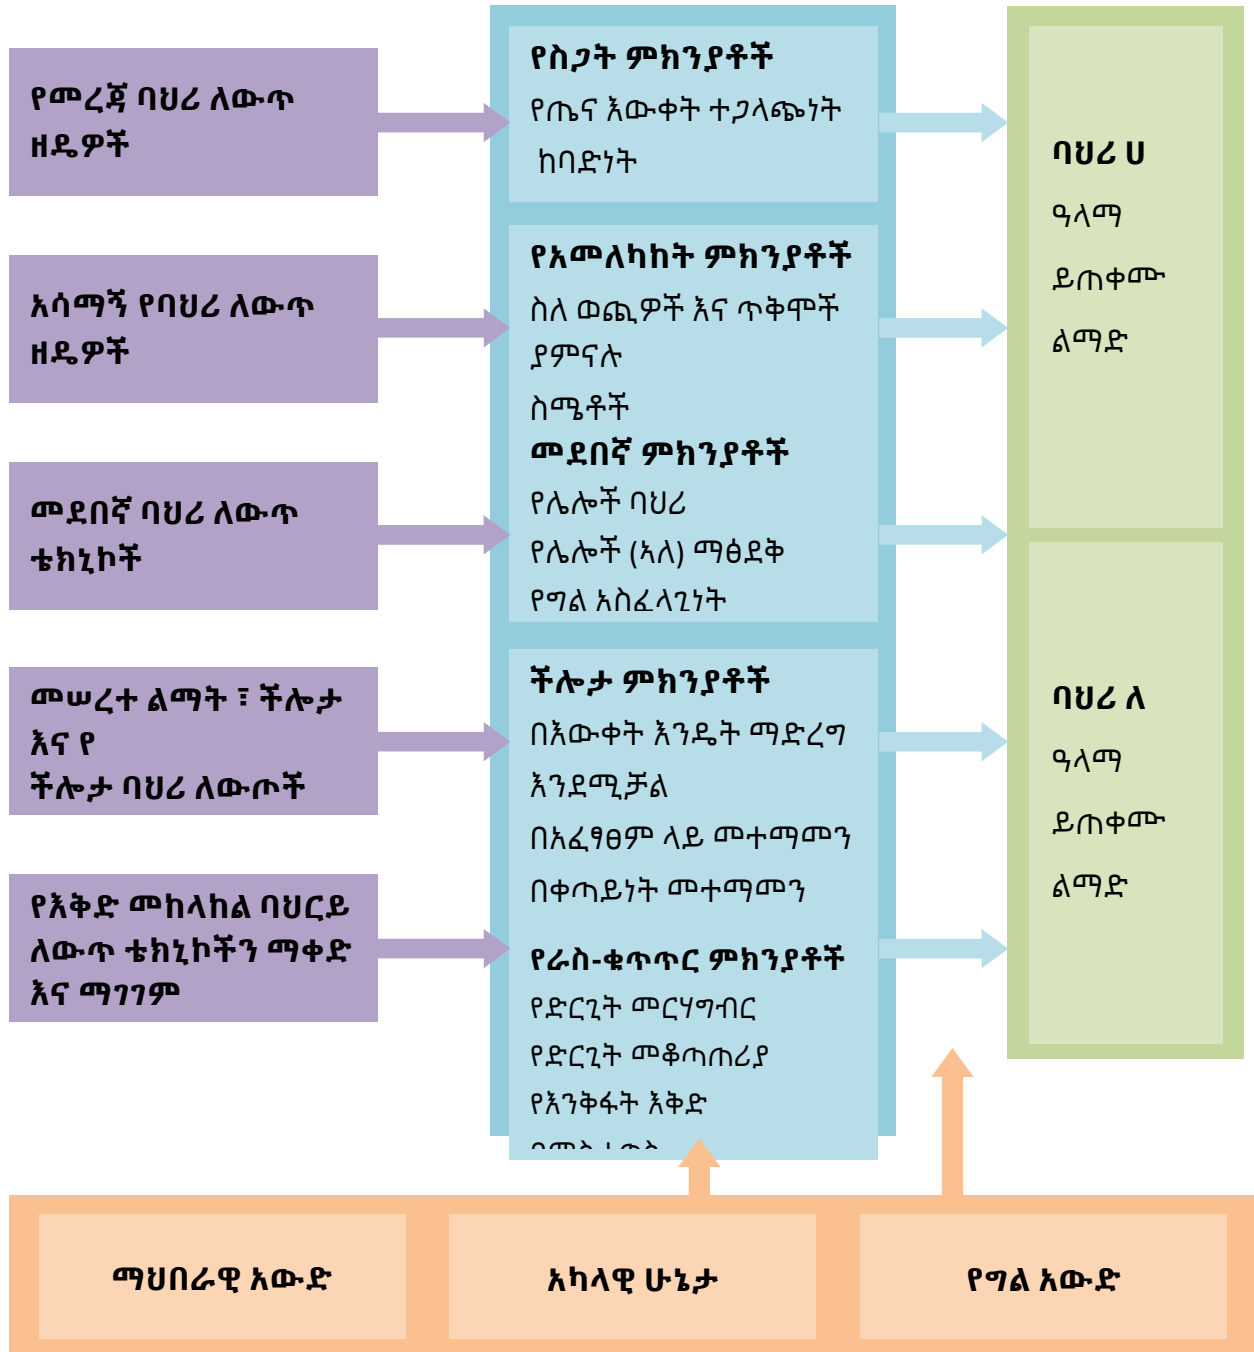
የመረጃ ባህሪ ለውጥ ዘዴዎች

አሳማኝ የባህሪ ለውጥ ዘዴዎች

መደበኛ ባህሪ ለውጥ ቴክኒኮች

መሠረተ ልማት ፣ ችሎታ እና የ ችሎታ ባህሪ ለውጦች

የእቅድ መከላከል ባህርይ ለውጥ ቴክኒኮችን ማቀድ እና ማገገም

የስጋት ምክንያቶች
የጤና እውቀት ተጋላጭነት
ከባድነት

የአመለካከት ምክንያቶች
ስለ ወጪዎች እና ጥቅሞች ያምናሉ
ስሜቶች
መደበኛ ምክንያቶች
የሌሎች ባህሪ
የሌሎች (ኣለ) ማፅደቅ
የግል አስፈላጊነት

ችሎታ ምክንያቶች
በእውቀት እንዴት ማድረግ እንደሚቻል
በአፈፃፀም ላይ መተማመን
በቀጣይነት መተማመን

የራስ-ቁጥጥር ምክንያቶች
የድርጊት መርሃግብር
የድርጊት መቆጣጠሪያ
የእንቅፋት እቅድ
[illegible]

ባህሪ ሀ
ዓላማ
ይጠቀሙ
ልማድ

ባህሪ ለ
ዓላማ
ይጠቀሙ
ልማድ

ማህበራዊ አውድ

አካላዊ ሁኔታ

የግል አውድ